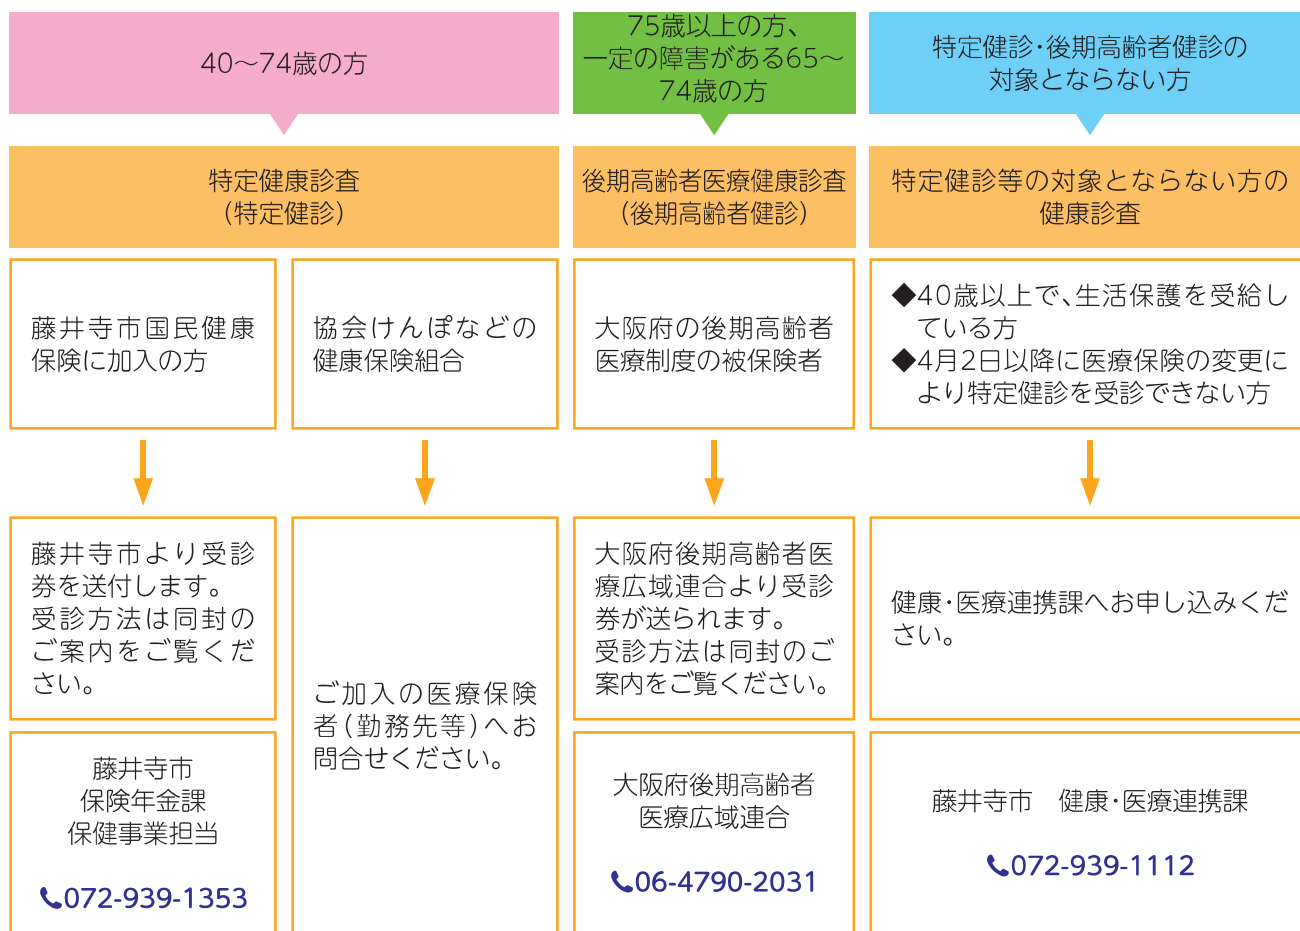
40～74歳の方

75歳以上の方、一定の障害がある65～74歳の方

特定健診・後期高齢者健診の対象とならない方

特定健康診査
（特定健診）

後期高齢者医療健康診査
（後期高齢者健診）

特定健診等の対象とならない方の健康診査

藤井寺市国民健康保険に加入の方

協会けんぽなどの健康保険組合

大阪府の後期高齢者医療制度の被保険者

◆40歳以上で、生活保護を受給している方
◆4月2日以降に医療保険の変更により特定健診を受診できない方

藤井寺市より受診券を送付します。受診方法は同封のご案内をご覧ください。

ご加入の医療保険者（勤務先等）へお問合せください。

大阪府後期高齢者医療広域連合より受診券が送られます。受診方法は同封のご案内をご覧ください。

健康・医療連携課へお申し込みください。

藤井寺市
保険年金課
保健事業担当

072-939-1353

大阪府後期高齢者医療広域連合

06-4790-2031

藤井寺市　健康・医療連携課

072-939-1112